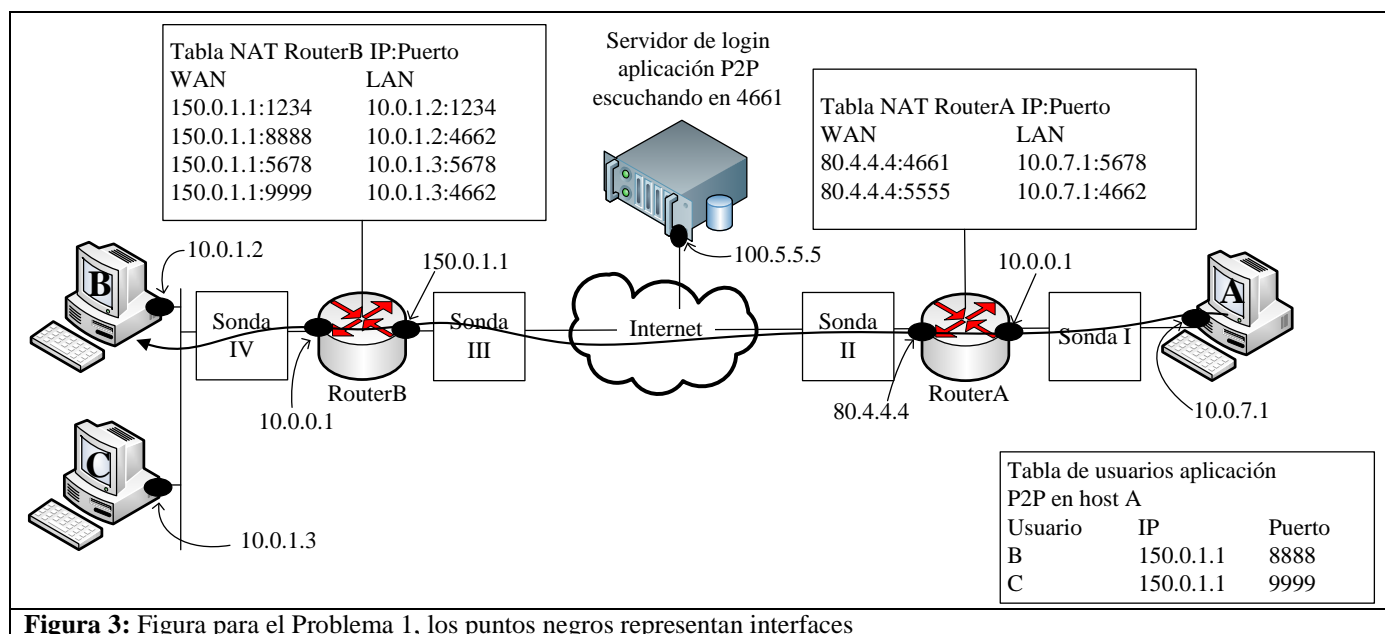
Tabla NAT RouterB IP:Puerto

| WAN | LAN |
|---|---|
| 150.0.1.1:1234 | 10.0.1.2:1234 |
| 150.0.1.1:8888 | 10.0.1.2:4662 |
| 150.0.1.1:5678 | 10.0.1.3:5678 |
| 150.0.1.1:9999 | 10.0.1.3:4662 |

Servidor de login aplicación P2P escuchando en 4661

Tabla NAT RouterA IP:Puerto

| WAN | LAN |
|---|---|
| 80.4.4.4:4661 | 10.0.7.1:5678 |
| 80.4.4.4:5555 | 10.0.7.1:4662 |

100.5.5.5

10.0.1.2

B

150.0.1.1

10.0.0.1

A

Sonda IV

Sonda III

Internet

Sonda II

Sonda I

RouterB

RouterA

10.0.0.1

80.4.4.4

10.0.7.1

C

10.0.1.3

Tabla de usuarios aplicación P2P en host A

| Usuario | IP | Puerto |
|---|---|---|
| B | 150.0.1.1 | 8888 |
| C | 150.0.1.1 | 9999 |

**Figura 3:** Figura para el Problema 1, los puntos negros representan interfaces